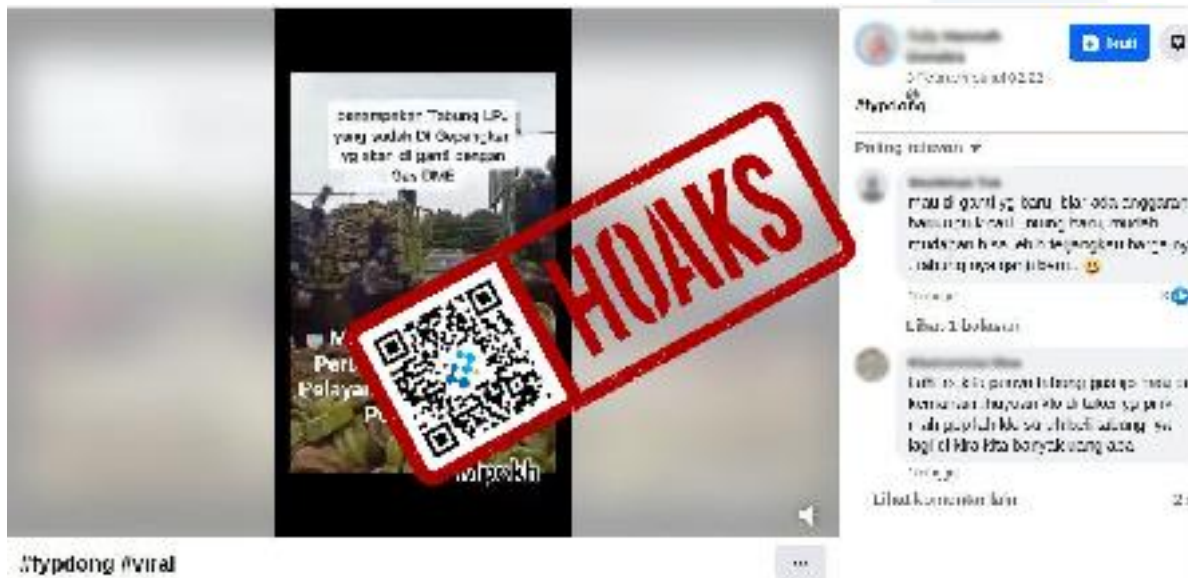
penampakan Tabung LPG yang sudah Di Gepengkan yg akan di ganti dengan Gas DME

M
Per
Pelayan
P

mpokh

HOAKS

#typdong #viral

...

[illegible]
Ikuti
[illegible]
#typdong

Paling relevan ▾

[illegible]
mau di ganti yg baru, biar ada anggaran baru buat kerja baru, ... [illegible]

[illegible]

Lihat 1 balasan

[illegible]
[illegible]

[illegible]

Lihat komentar lain